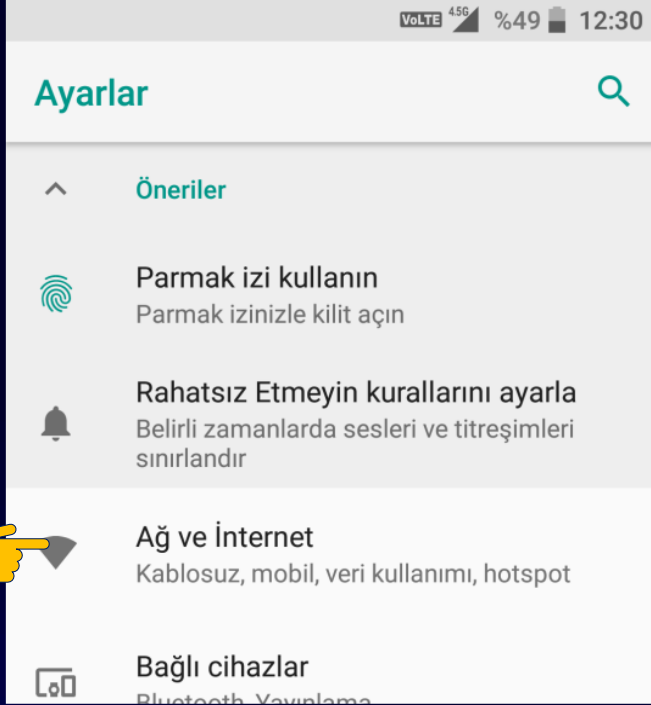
VoLTE 4.5G %49 12:30

Ayarlar

Öneriler

Parmak izi kullanın
Parmak izinizle kilit açın

Rahatsız Etmeyin kurallarını ayarla
Belirli zamanlarda sesleri ve titreşimleri sınırlandır

Ağ ve İnternet
Kablosuz, mobil, veri kullanımı, hotspot

Bağlı cihazlar
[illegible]